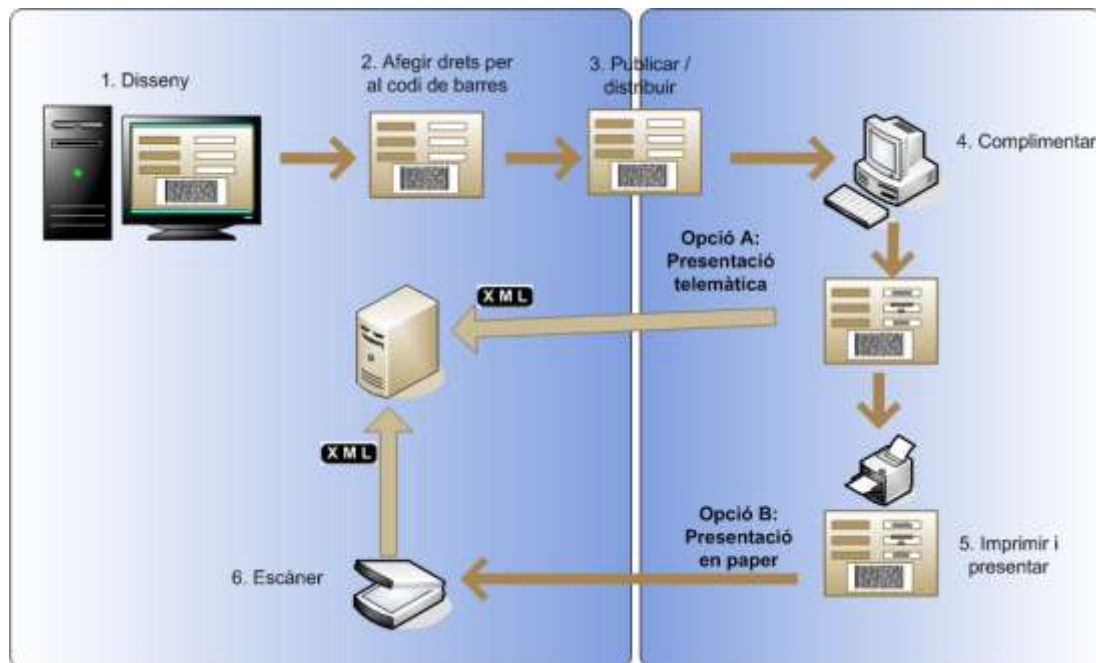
1. Disseny

2. Afegir drets per al codi de barres

3. Publicar / distribuir

4. Complimentar

Opció A: Presentació telemàtica

XML

XML

Opció B: Presentació en paper

5. Imprimir i presentar

6. Escàner